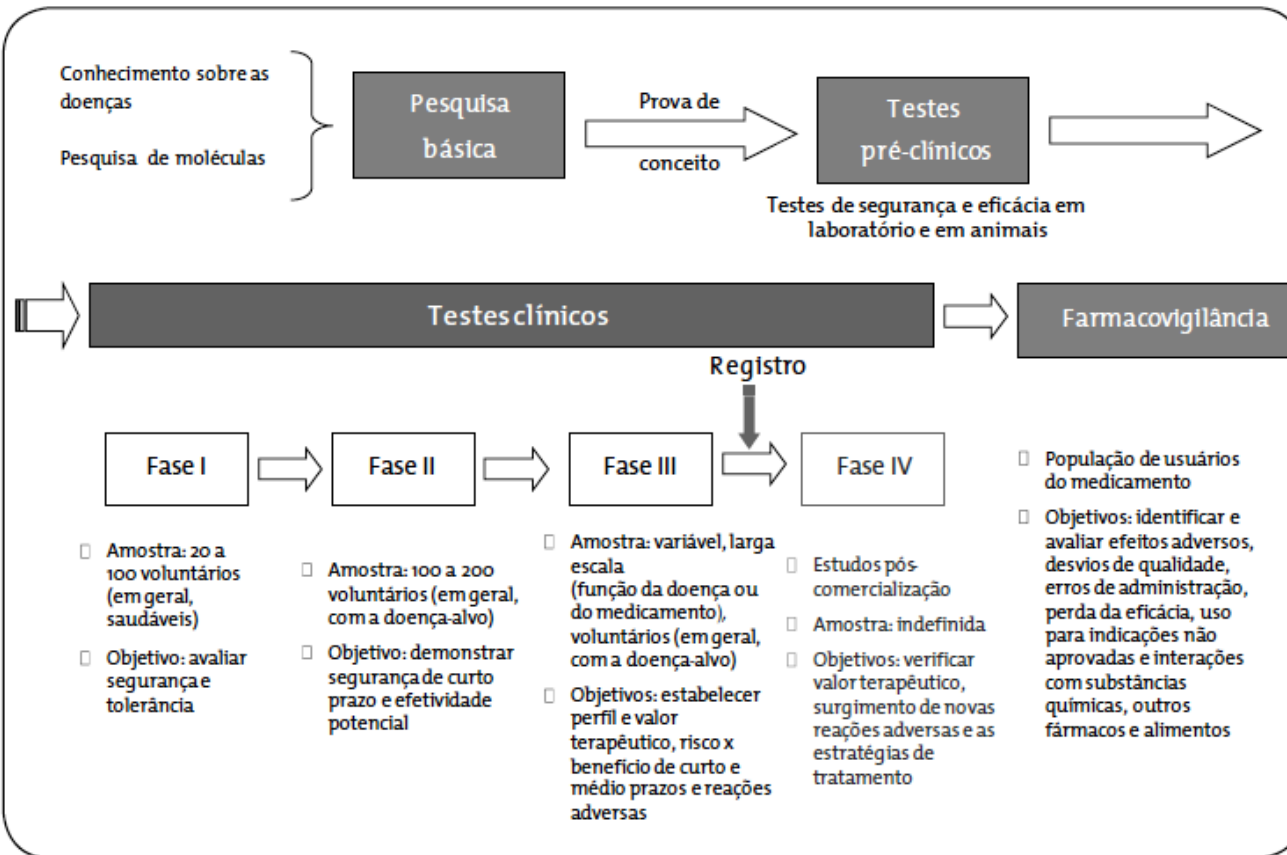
Conhecimento sobre as doenças

Pesquisa de moléculas

Pesquisa básica

Prova de conceito

Testes pré-clínicos

Testes de segurança e eficácia em laboratório e em animais

Testes clínicos

Farmacovigilância

Registro

Fase I

Fase II

Fase III

Fase IV

Amostra: 20 a 100 voluntários (em geral, saudáveis)

Objetivo: avaliar segurança e tolerância

Amostra: 100 a 200 voluntários (em geral, com a doença-alvo)

Objetivo: demonstrar segurança de curto prazo e efetividade potencial

Amostra: variável, larga escala (função da doença ou do medicamento), voluntários (em geral, com a doença-alvo)

Objetivos: estabelecer perfil e valor terapêutico, risco x benefício de curto e médio prazos e reações adversas

Estudos pós-comercialização

Amostra: indefinida

Objetivos: verificar valor terapêutico, surgimento de novas reações adversas e as estratégias de tratamento

População de usuários do medicamento

Objetivos: identificar e avaliar efeitos adversos, desvios de qualidade, erros de administração, perda da eficácia, uso para indicações não aprovadas e interações com substâncias químicas, outros fármacos e alimentos